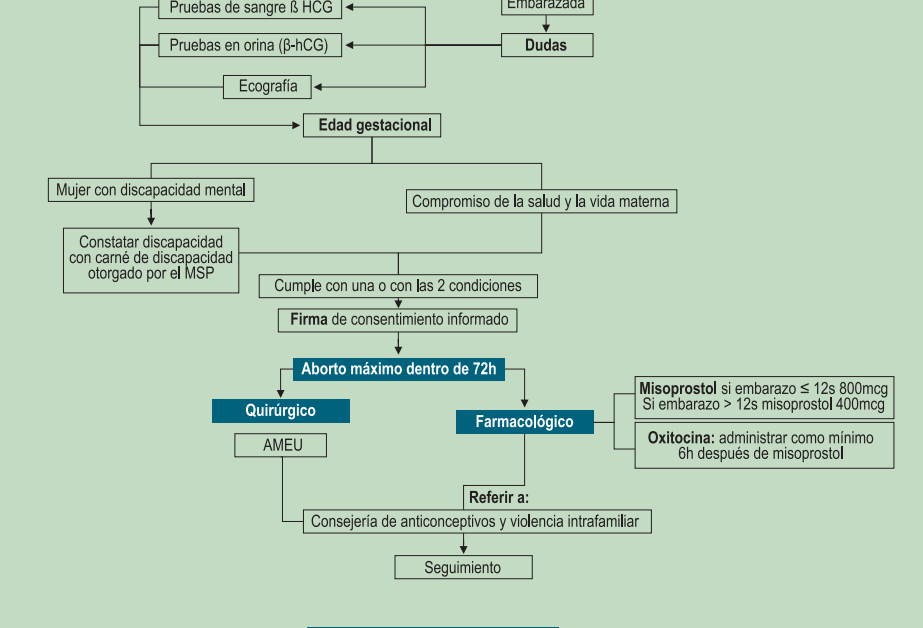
Pruebas de sangre ß HCG

Embarazada

Pruebas en orina (β-hCG)

Dudas

Ecografía

Edad gestacional

Mujer con discapacidad mental

Compromiso de la salud y la vida materna

Constatar discapacidad con carné de discapacidad otorgado por el MSP

Cumple con una o con las 2 condiciones

Firma de consentimiento informado

Aborto máximo dentro de 72h

Quirúrgico

Farmacológico

Misoprostol si embarazo ≤ 12s 800mcg
Si embarazo > 12s misoprostol 400mcg

Oxitocina: administrar como mínimo 6h después de misoprostol

AMEU

Referir a:

Consejería de anticonceptivos y violencia intrafamiliar

Seguimiento